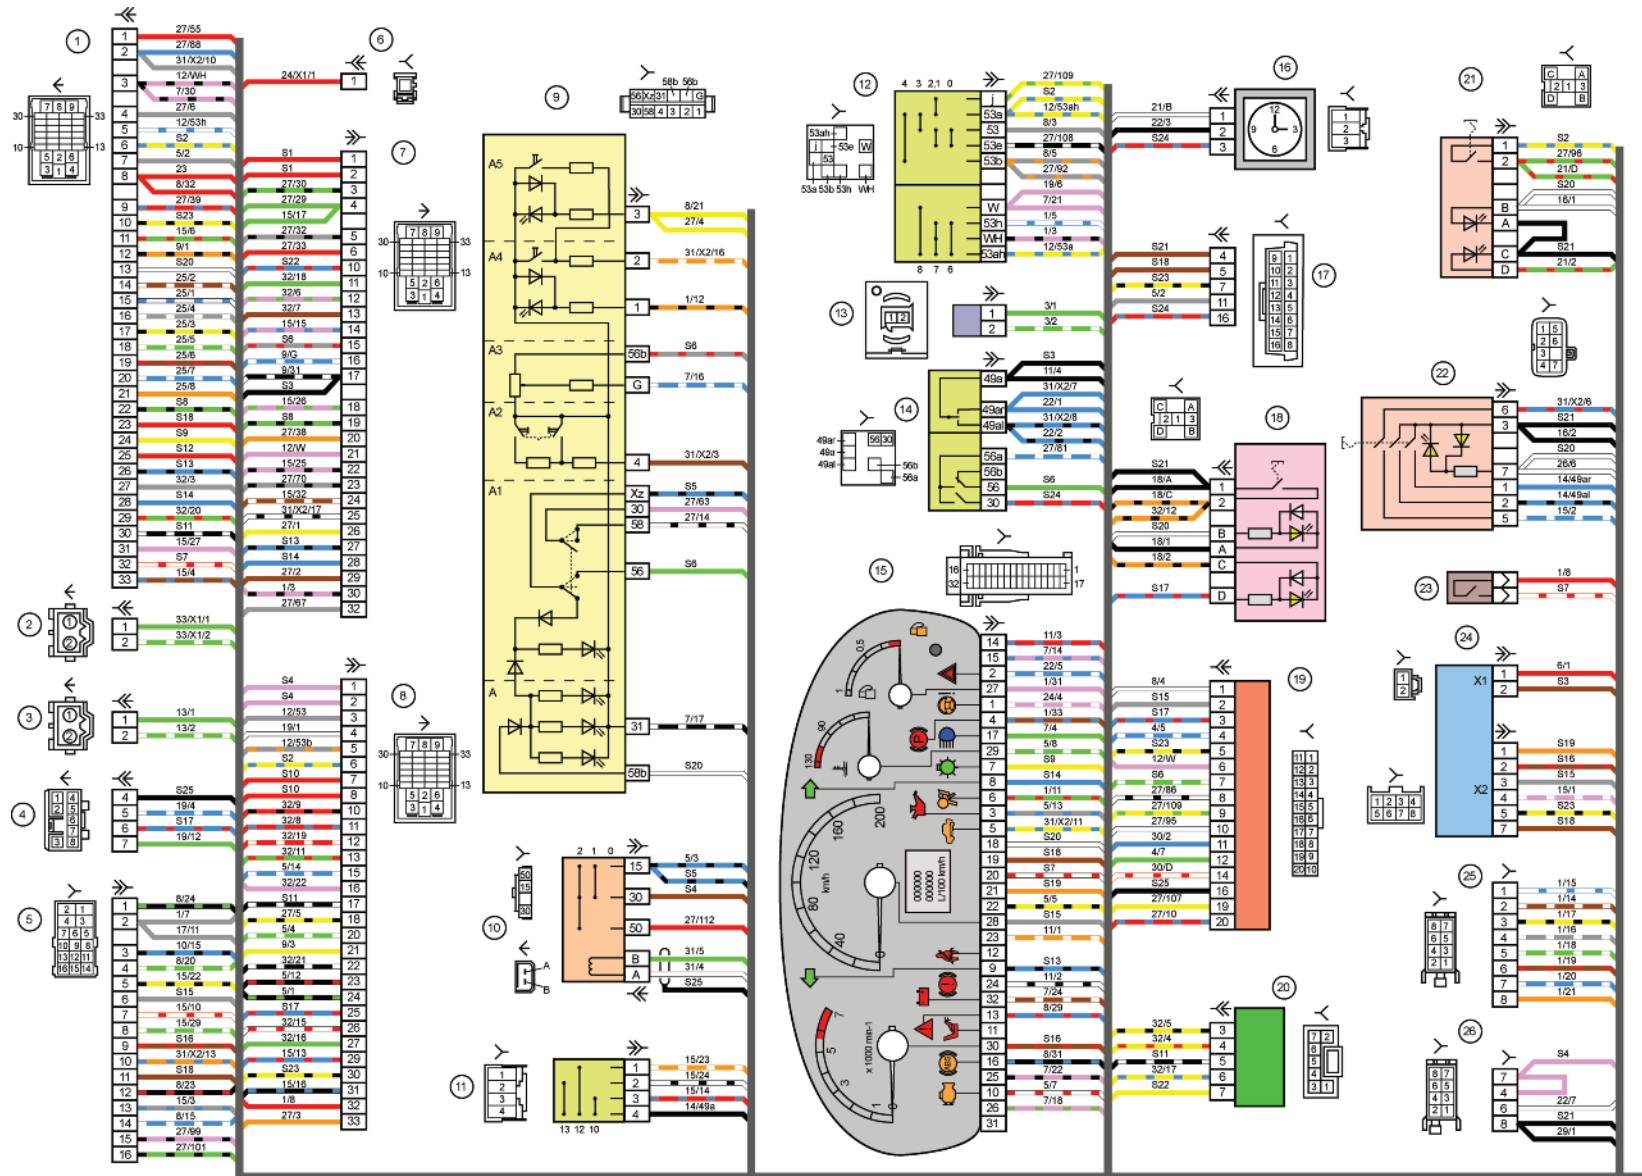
1
1 27/55
2 27/88
31/X2/10
3 12/WH
7/30
27/6
4
5 12/53h
6 S2
5/2
7 23
8 8/32
9 27/39
10 S23
11 15/6
12 9/1
13 S20
14 25/2
15 25/1
16 25/4
17 25/3
18 25/5
19 25/6
20 25/7
21 25/8
22 S8
23 S18
24 S9
25 S12
26 S13
27 32/3
28 S14
29 32/20
30 S11
31 15/27
32 S7
33 15/4

30 7 8 9 33
10 5 2 6 13
3 1 4

2
1 33/X1/1
2 33/X1/2

3
1 13/1
2 13/2

4
4 S25
5 19/4
6 S17
7 19/12

5
1 8/24
2 1/7
17/11
3 10/15
4 8/20
5 15/22
6 S15
15/10
7 15/29
8 S16
9 31/X2/13
10 S18
11 8/23
12 15/3
13 8/15
14 27/99
15 27/101
16

6
24/X1/1 1

7
S1 1
S1 2
27/30 3
27/29 4
15/17
27/32 5
27/33 6
S22 10
32/18 11
32/6 12
32/7 13
15/15 14
S6 15
9/G 16
9/31 17
S3
15/26 18
S8 19
27/38 20
12/W 21
15/25 22
27/70 23
15/32 24
31/X2/17 25
27/1 26
S13 27
S14 28
27/2 29
1/3 30
27/67 32

30 7 8 9 33
10 5 2 6 13
3 1 4

8
S4 1
S4 2
12/53 3
19/1 4
12/53b 5
S2 6
S10 7
S10 8
32/9 9
32/8 10
32/19 11
32/11 12
5/14 13
32/22 14
S11 16
27/5 17
5/4 18
9/3 19
32/21 20
5/12 21
5/1 22
S17 23
32/15 24
32/16 25
15/13 26
S23 27
15/16 28
1/8 29
27/3 30
31
32
33

30 7 8 9 33
10 5 2 6 13
3 1 4

9
58b 56b
56Xz 31 G
30 58 4 3 2 1
A5
A4
A3
A2
A1
A
3 8/21
27/4
2 31/X2/16
1 1/12
56b S6
G 7/16
4 31/X2/3
Xz S5
30 27/63
58 27/14
56 S6
31 7/17
58b S20

10
2 1 0
15 5/3
S5
30 S4
50 27/112
B 31/5
A 31/4
S25
50 15 30
A B

11
1 15/23
2 15/24
3 15/14
4 14/49a
13 12 10
1 2 3 4

12
4 3 2,1 0
j 27/109
53a S2
53 12/53ah
53e 8/3
53b 27/108
8/5
27/92
19/8
W 7/21
53h 1/5
WH 1/3
53ah 12/53a
8 7 6
53ah 53e W
j 53
53a 53b 53h WH

13
1 2
1 3/1
2 3/2

14
49a S3
11/4
31/X2/7
49ar 22/1
49al 31/X2/8
22/2
56a 27/81
56b
56 S6
30 S24
49ar 49a 49al 56 30 56b 56a

15
16 32 1 17
0,5 1
90 130
km/h 40 80 120 160 200
000000 000000 L/100 km/h
x 1000 min-1 1 3 5 7
14 11/3
15 7/14
2 22/5
27 1/31
1 24/4
4 1/33
17 7/4
29 5/8
7 S9
8 S14
6 1/11
3 5/13
5 31/X2/11
18 S20
19 S18
20 S7
21 S19
22 5/5
28 S15
23 11/1
12
9 S13
24 11/2
32 7/24
13 8/29
11
30 S16
16 8/31
25 7/22
10 5/7
26 7/18
31

16
12 9 3 6
21/B 1
22/3 2
S24 3
1 2 3

17
S21 4
S18 5
S23 7
5/2 11
S24 16
9 1
10 2
11 3
12 4
13 5
14 6
15 7
16 8

18
C A
2 1 3
D B
S21
18/A 1
18/C 2
32/12
S20 B
18/1 A
18/2 C
S17 D

19
8/4 1
S15 2
S17 3
4/5 4
S23 5
12/W 6
S6 7
27/86 8
27/109 9
27/95 10
30/2 11
4/7 12
30/D 14
S25 16
27/107 19
27/10 20
11 1
12 2
13 3
14 4
15 5
16 6
17 7
18 8
19 9
20 10

20
32/5 3
32/4 4
S11 5
32/17 6
S22 7
7 2
6
5
4
3 1

21
C A
2 1 3
D B
1 S2
2 27/96
21/D
S20
B 16/1
A
C S21
D 21/2

22
1 5
2 6
3
4 7
6 31/X2/6
3 S21
16/2
S20
7 26/6
1 14/49ar
14/49al
2 15/2
5

23
1/8
S7

24
X1 1 6/1
2 S3
X2 1 S19
2 S16
3 S15
4 15/1
5 S23
7 S18
1 2
1 2 3 4
5 6 7 8

25
1 1/15
2 1/14
3 1/17
4 1/16
5 1/18
6 1/19
7 1/20
8 1/21
8 7
6 5
4 3
2 1

26
S4
7 22/7
4
6 S21
8 29/1
8 7
6 5
4 3
2 1